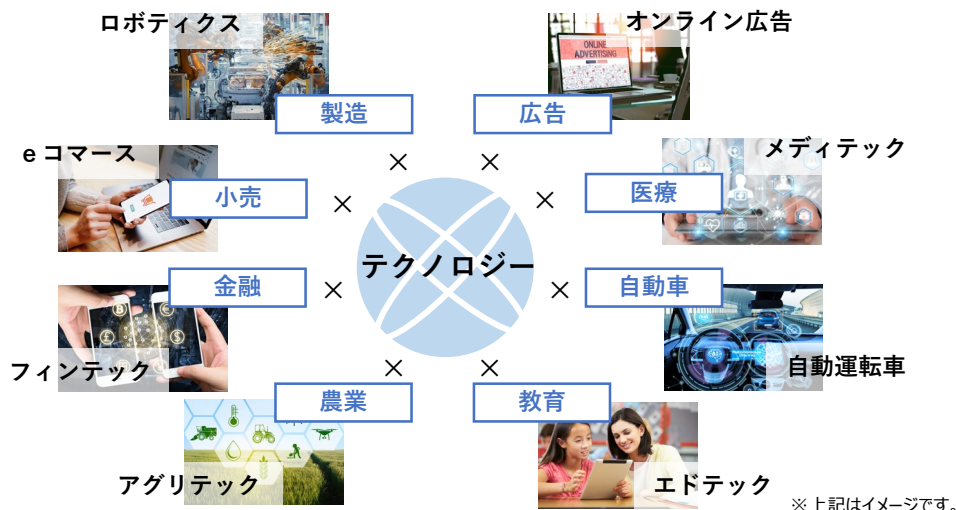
ロボティクス

製造

オンライン広告

ONLINE ADVERTISING

広告

e コマース

小売

メディテック

医療

テクノロジー

金融

自動車

フィンテック

自動運転車

農業

教育

アグリテック

エドテック

※上記はイメージです。

×
×
×
×
×
×
×
×